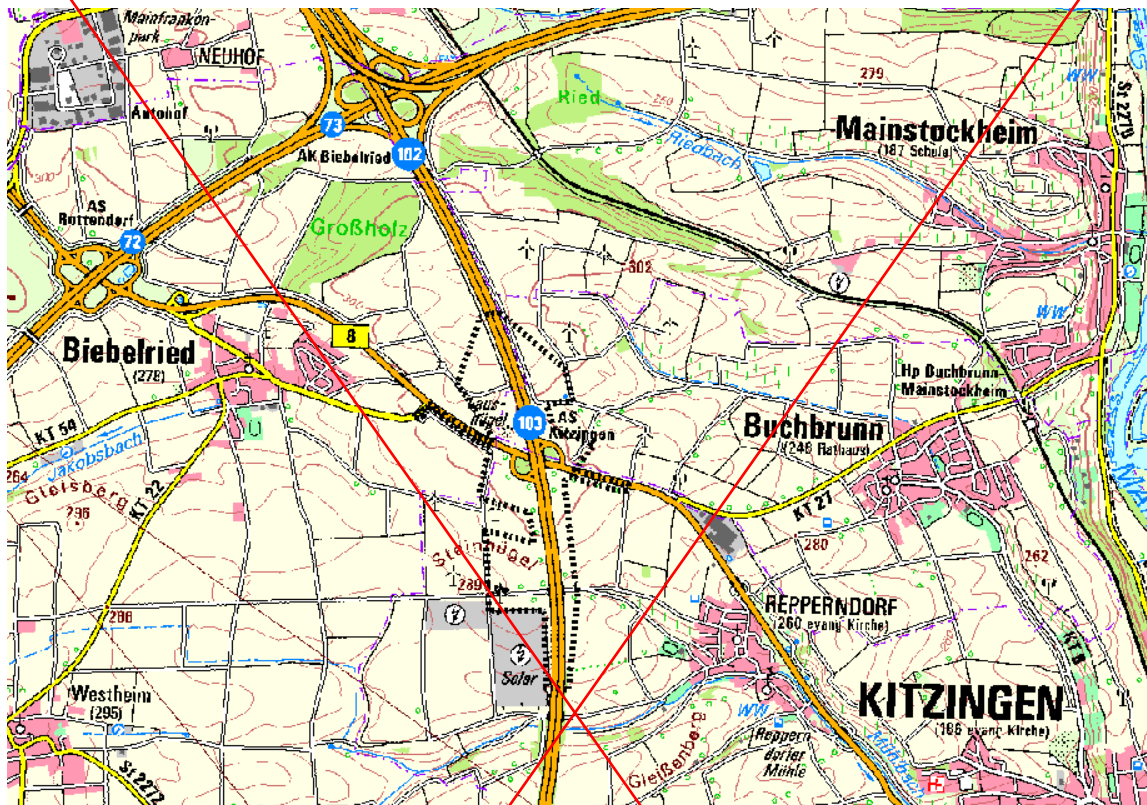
Mainfranken-park
NEUHOF
Autohof
73
AK Biebelried
102
AS Rottendorf
72
Großholz
Ried
Riedbach
279
250
Mainstockheim
(187 Schule)
St 2270
WW
302
WW
8
Biebelried
(278)
KT 54
Jakobsbach
264
Gleisberg
296
KT 22
Laus-Hügel
103
AS Kitzingen
Buchbrunn
(248 Rathaus)
Hp Buchbrunn-Mainstockheim
KT 27
280
262
Steinacker
289
Solar
REPPERNDORF
(260 evang. Kirche)
KT 8
288
Westheim
(295)
St 2272
WW
Repperndorfer Mühle
Gießenberg
KITZINGEN
(186 evang. Kirche)